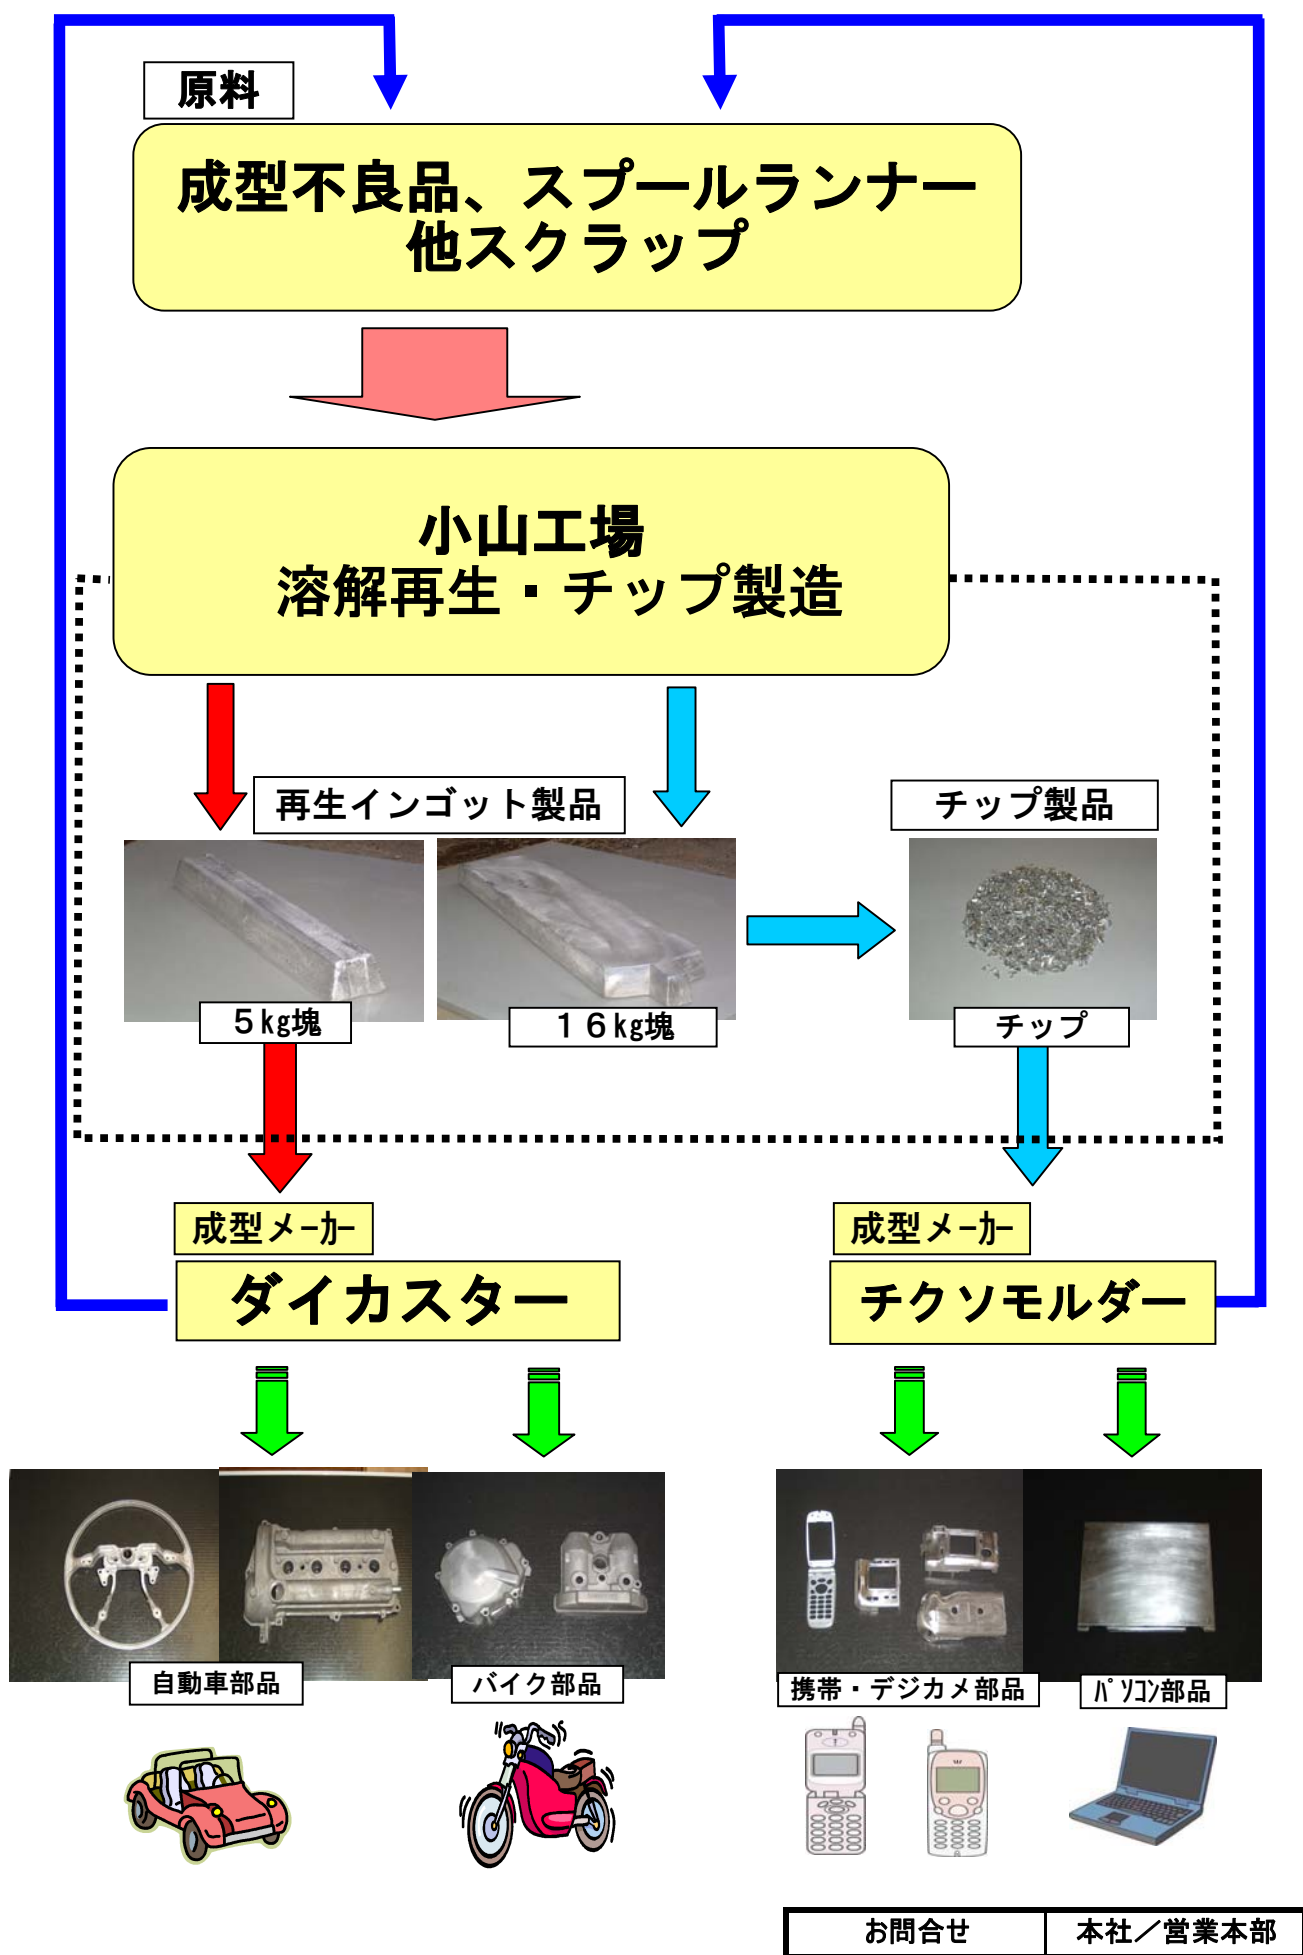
原料

成型不良品、スプールランナー
他スクラップ

小山工場
溶解再生・チップ製造

再生インゴット製品

チップ製品

5kg塊

16kg塊

チップ

成型メーカー

ダイカスター

成型メーカー

チクソモルダー

自動車部品

バイク部品

携帯・デジカメ部品

パソコン部品

| お問合せ | 本社／営業本部 |
|---|---|